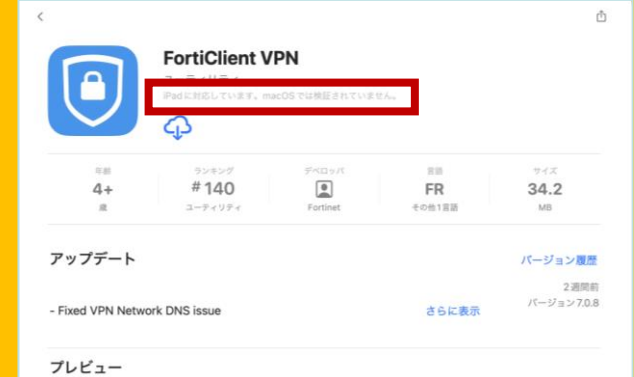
FortiClient VPN

ユーティリティ

iPadに対応しています。macOSでは検証されていません。

| 年齢 | ランキング | デベロッパ | 言語 | サイズ |
|---|---|---|---|---|
| 4+ | #140 | | FR | 34.2 |
| 歳 | ユーティリティ | Fortinet | その他1言語 | MB |

アップデート

バージョン履歴

2週間前

バージョン7.0.8

- Fixed VPN Network DNS issue

さらに表示

プレビュー